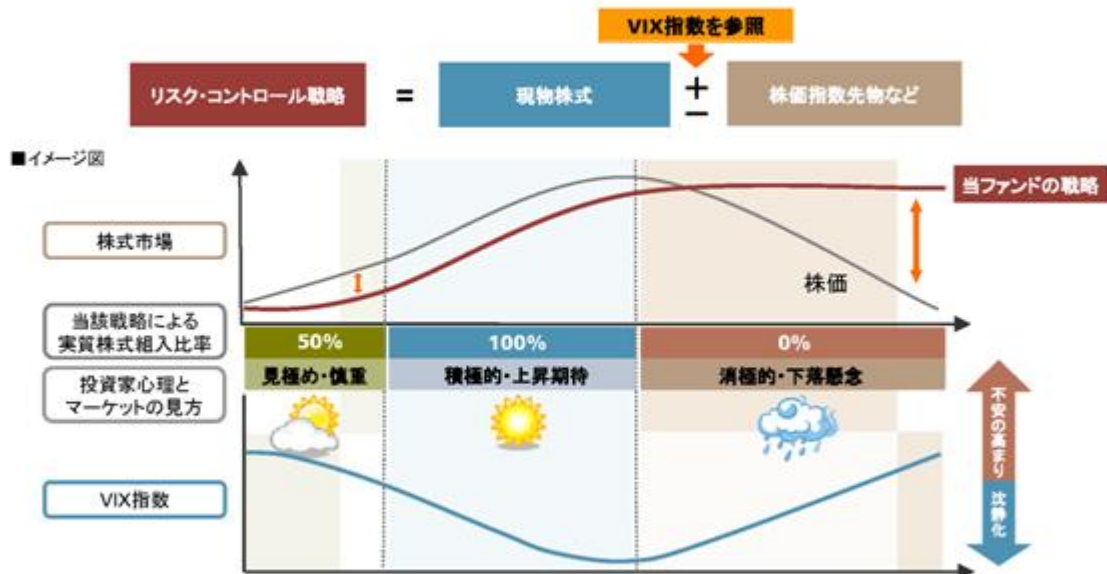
VIX指数を参照

リスク・コントロール戦略 = 現物株式 ± 株価指数先物など

■イメージ図

当ファンドの戦略

株式市場

株価

当該戦略による実質株式組入比率

50%

100%

0%

投資家心理とマーケットの見方

見極め・慎重

積極的・上昇期待

消極的・下落懸念

不安の高まり

沈静化

VIX指数